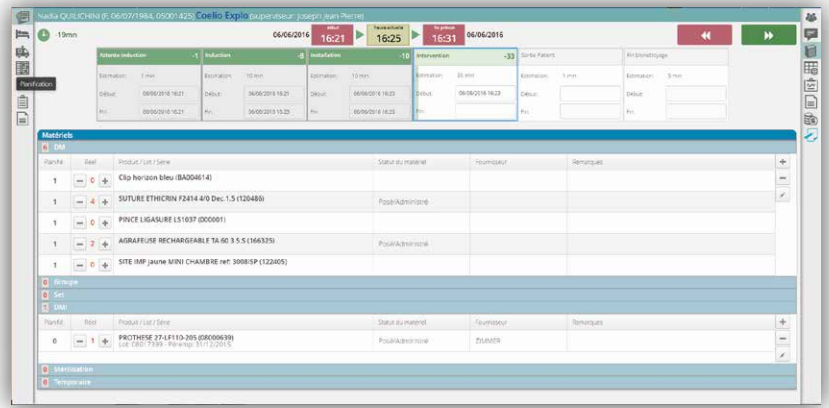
Nadia QUILICHINI (F, 06/07/1984, 05001425) Coelio Explo (superviseur: Joseph Jean-Pierre)

-19mn

Planification

06/06/2016 Début 16:21 Heure actuelle 16:25 Fin prévue 16:31 06/06/2016

| Attente induction -1 | Induction -8 | Installation -10 | Intervention -33 | Sortie Patient | Fin bionettoyage |
|---|---|---|---|---|---|
| Estimation: 1 mn | Estimation: 10 mn | Estimation: 15 mn | Estimation: 35 mn | Estimation: 1 mn | Estimation: 5 mn |
| Début: 06/06/2016 16:21 | Début: 06/06/2016 16:21 | Début: 06/06/2016 16:23 | Début: 06/06/2016 16:23 | Début: | Début: |
| Fin: 06/06/2016 16:21 | Fin: 06/06/2016 16:23 | Fin: 06/06/2016 16:23 | Fin: | Fin: | Fin: |

Matériels

DM

| Planifié | Réel | Produit / Lot / Série | Statut du matériel | Fournisseur | Remarques |
|---|---|---|---|---|---|
| 1 | 0 | Clip horizon bleu (BA004614) | | | |
| 1 | 4 | SUTURE ETHICRIN F2414 4/0 Dec.1.5 (120486) | Posé/Administré | | |
| 1 | 0 | PINCE LIGASURE LS1037 (D00001) | | | |
| 1 | 2 | AGRAFEUSE RECHARGEABLE TA 60 3.5.5 (166325) | Posé/Administré | | |
| 1 | 0 | SITE IMP jaune MINI CHAMBRE ref: 3008ISP (122405) | | | |

Groupe

Set

DMI

| Planifié | Réel | Produit / Lot / Série | Statut du matériel | Fournisseur | Remarques |
|---|---|---|---|---|---|
| 0 | 1 | PROTHESE 27-LF110-205 (D8000639) Lot: 0801 7399 - Péremp: 31/12/2015 | Posé/Administré | ZIMMER | |

Stérilisation

Température